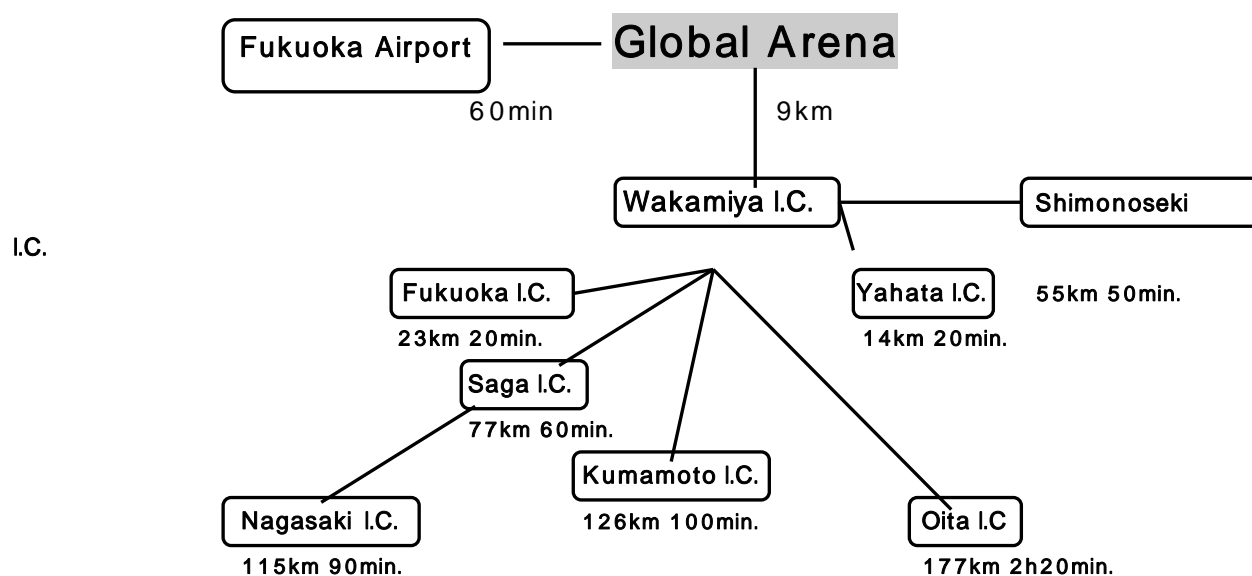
Fukuoka Airport

Global Arena

60min

9km

Wakamiya I.C.

Shimonoseki

I.C.

Fukuoka I.C.

23km 20min.

Yahata I.C.

14km 20min.

55km 50min.

Saga I.C.

77km 60min.

Kumamoto I.C.

126km 100min.

Nagasaki I.C.

115km 90min.

Oita I.C

177km 2h20min.